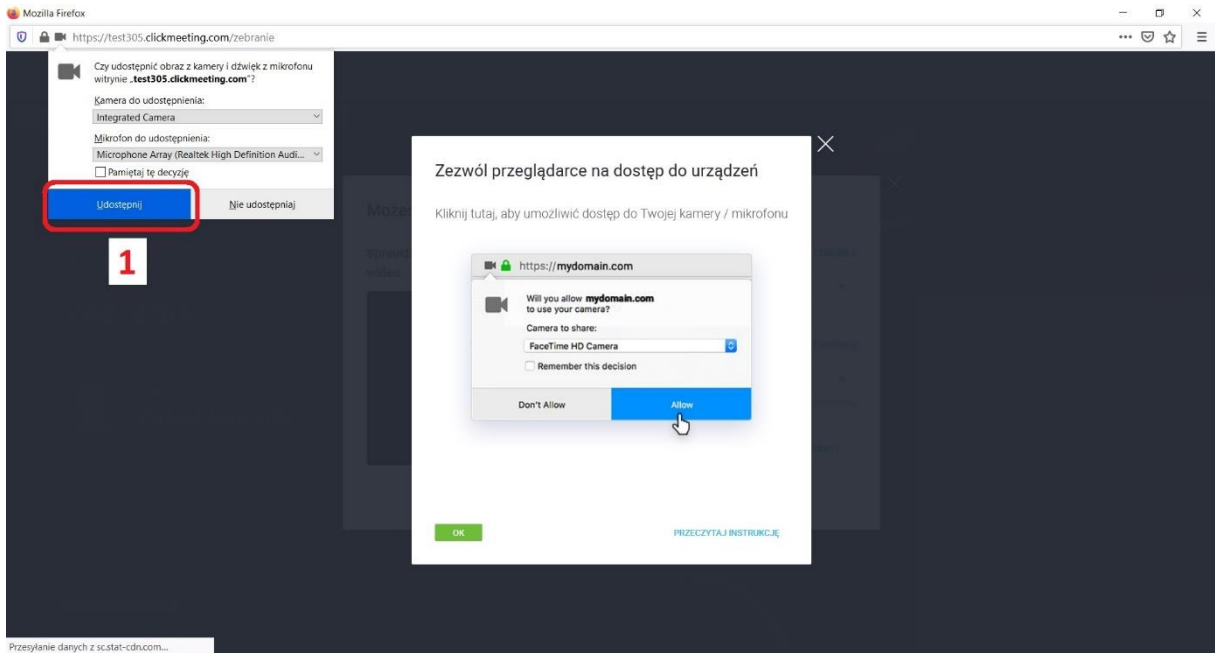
Mozilla Firefox

https://test305.clickmeeting.com/zebranie

Czy udostępnić obraz z kamery i dźwięk z mikrofonu witrynie „test305.clickmeeting.com"?

Kamera do udostępnienia:

Integrated Camera

Mikrofon do udostępnienia:

Microphone Array (Realtek High Definition Audi...

Pamiętaj tę decyzję

Udostępnij

Nie udostępniaj

1

Zezwól przeglądarce na dostęp do urządzeń

Kliknij tutaj, aby umożliwić dostęp do Twojej kamery / mikrofonu

https://mydomain.com

Will you allow mydomain.com to use your camera?

Camera to share:

FaceTime HD Camera

Remember this decision

Don't Allow

Allow

OK

PRZECZYTAJ INSTRUKCJĘ

Przesyłanie danych z sc.stat-cdn.com...